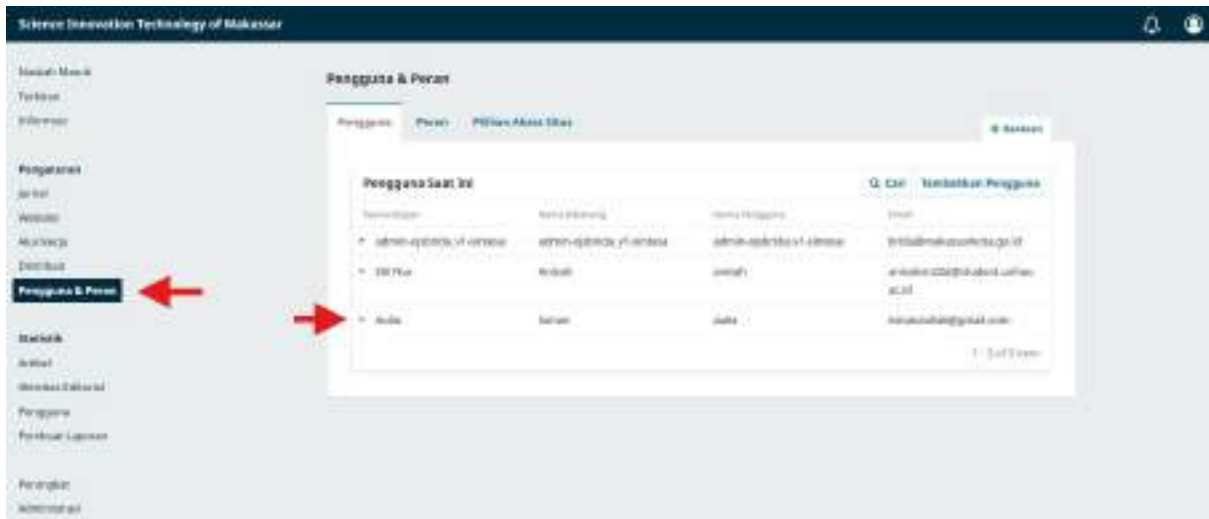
Science Innovation Technology of Makassar

Naskah Masuk
Terbitan
Informasi

Pengaturan
Jurnal
Website
Alur Kerja
Distribusi
Pengguna & Peran

Statistik
Artikel
Aktivitas Editorial
Pengguna
Pembuat Laporan

Perangkat
Administrasi

Pengguna & Peran

Pengguna Peran Pilihan Akses Situs

Bantuan

Pengguna Saat Ini

Cari Tambahkan Pengguna

| Nama Depan | Nama Belakang | Nama Pengguna | Email |
|---|---|---|---|
| admin-ojsbrida_v1-simtesa | admin-ojsbrida_v1-simtesa | admin-ojsbrida_v1-simtesa | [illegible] |
| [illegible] | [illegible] | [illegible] | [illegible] |
| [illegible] | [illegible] | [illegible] | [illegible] |

1 - 3 of 3 items